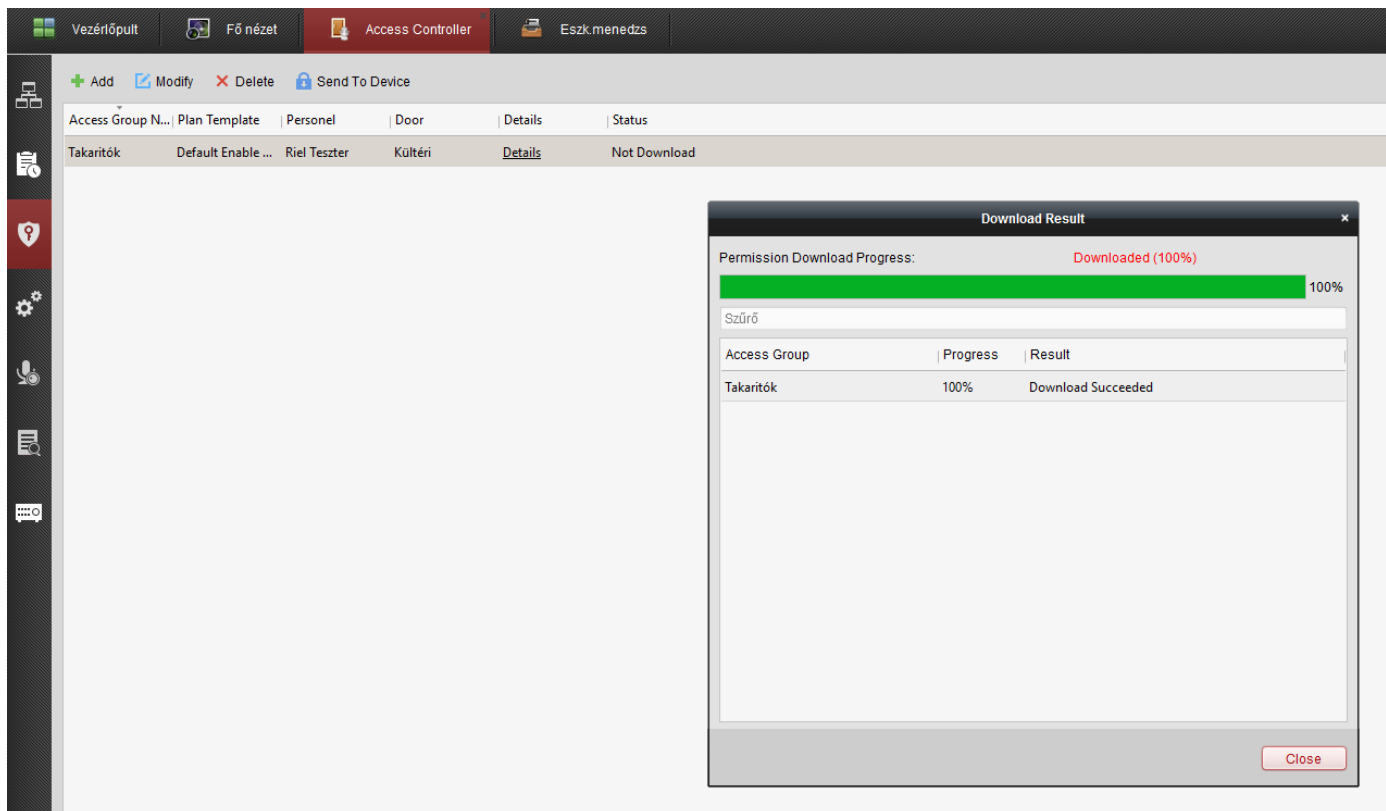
Vezérlőpult | Fő nézet | Access Controller | Eszk.menedzs

Add | Modify | Delete | Send To Device

| Access Group N... | Plan Template | Personel | Door | Details | Status |
|---|---|---|---|---|---|
| Takaritók | Default Enable ... | Riel Teszter | Kültéri | Details | Not Download |

Download Result ×

Permission Download Progress: Downloaded (100%)

100%

Szűrő

| Access Group | Progress | Result |
|---|---|---|
| Takaritók | 100% | Download Succeeded |

Close